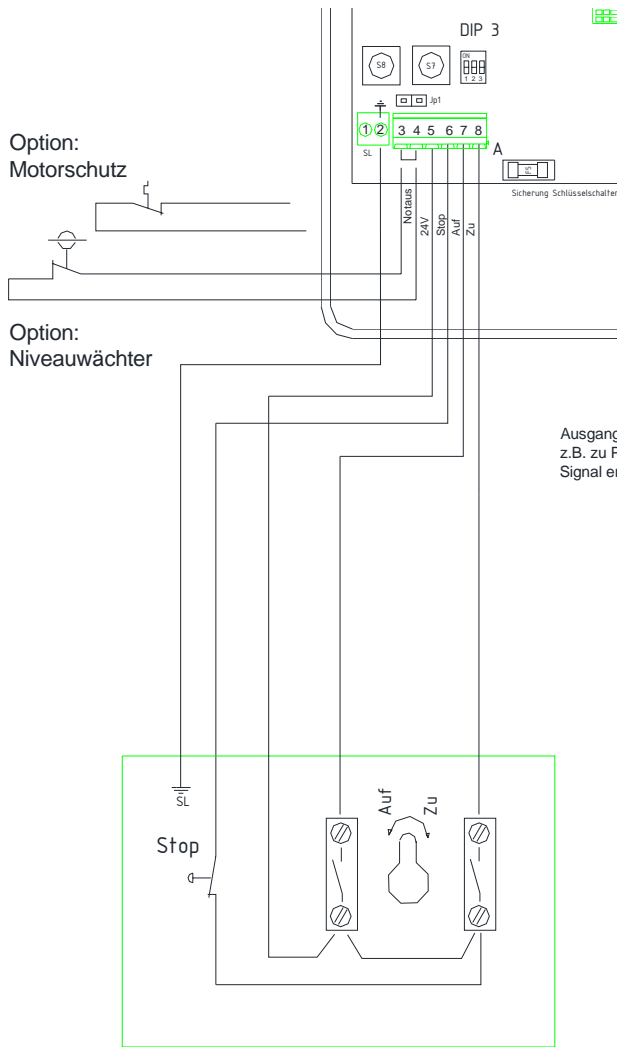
DIP 3

S8

S7

ON
1 2 3

Jp1

① ② 3 4 5 6 7 8

SL

A

F5

Sicherung Schlüsselschalter

Option:
Motorschutz

Notaus

24V

Stop

Auf

Zu

Option:
Niveauwächter

Ausgang
z.B. zu F
Signal e

SL

Auf

Zu

Stop